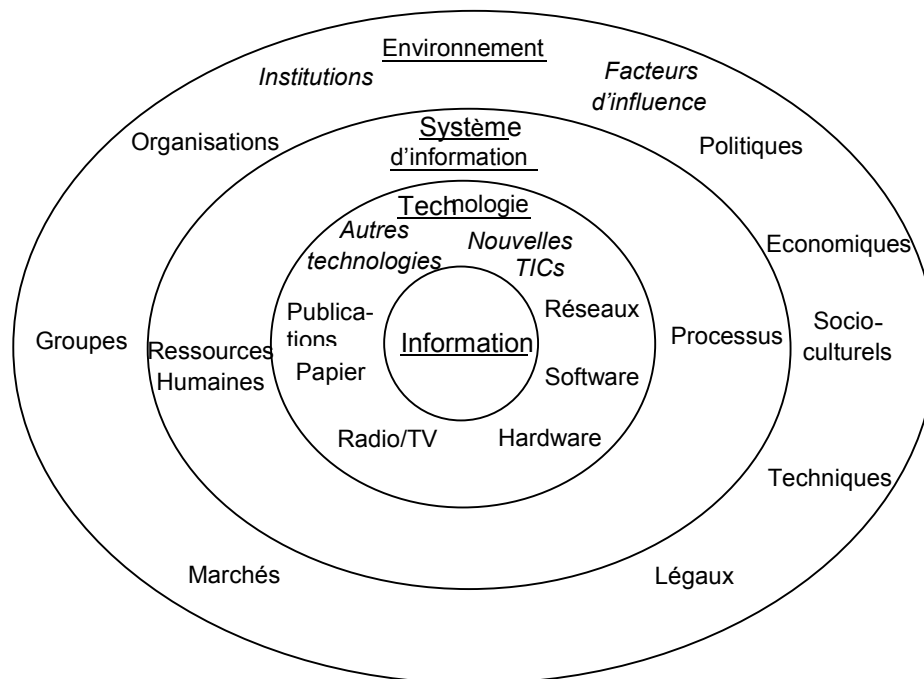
Environnement

Institutions

Facteurs d'influence

Organisations

Politiques

Système d'information

Technologie

Autres technologies

Nouvelles TICs

Economiques

Publications

Réseaux

Groupes

Ressources Humaines

Information

Processus

Socio-culturels

Papier

Software

Radio/TV

Hardware

Techniques

Marchés

Légaux